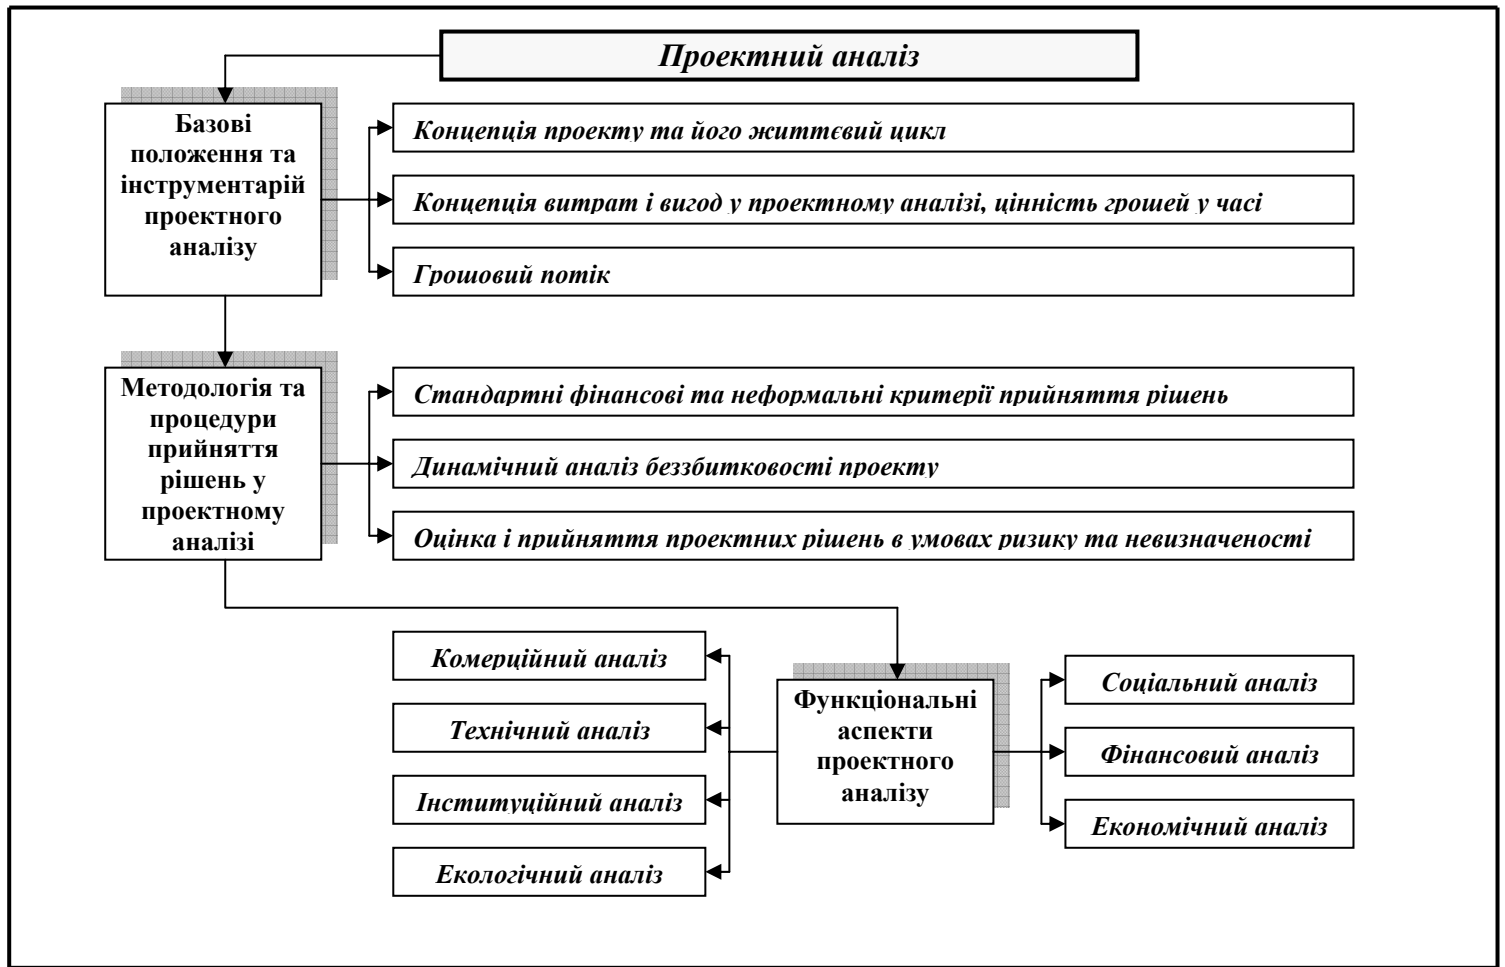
Проектний аналіз

Базові положення та інструментарій проектного аналізу

Концепція проекту та його життєвий цикл

Концепція витрат і вигод у проектному аналізі, цінність грошей у часі

Грошовий потік

Методологія та процедури прийняття рішень у проектному аналізі

Стандартні фінансові та неформальні критерії прийняття рішень

Динамічний аналіз беззбитковості проекту

Оцінка і прийняття проектних рішень в умовах ризику та невизначеності

Комерційний аналіз

Технічний аналіз

Інституційний аналіз

Екологічний аналіз

Функціональні аспекти проектного аналізу

Соціальний аналіз

Фінансовий аналіз

Економічний аналіз